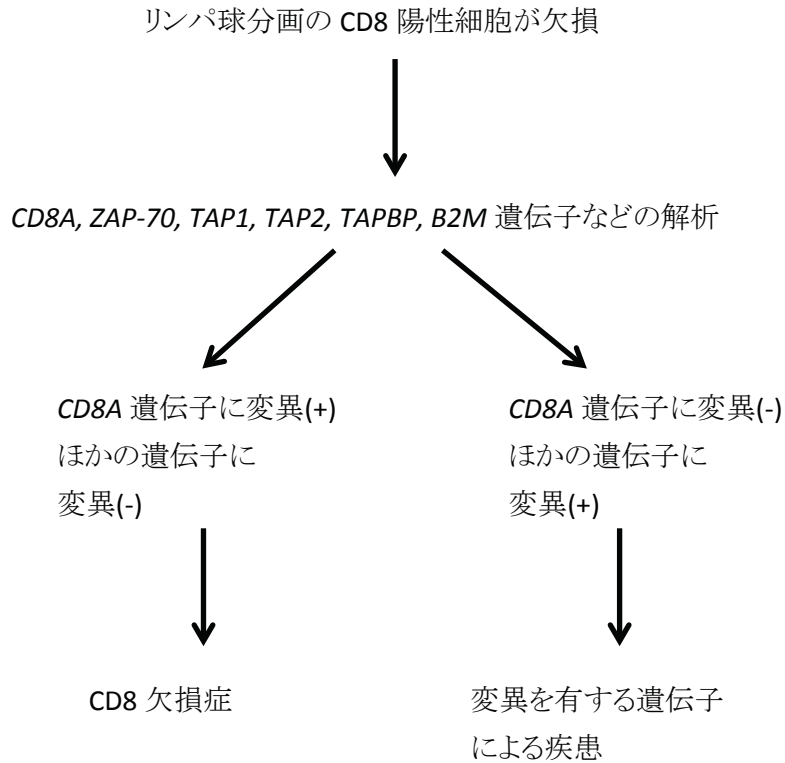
リンパ球分画の CD8 陽性細胞が欠損

CD8A, ZAP-70, TAP1, TAP2, TAPBP, B2M 遺伝子などの解析

CD8A 遺伝子に変異(+)
ほかの遺伝子に
変異(-)

CD8 欠損症

CD8A 遺伝子に変異(-)
ほかの遺伝子に
変異(+)

変異を有する遺伝子
による疾患